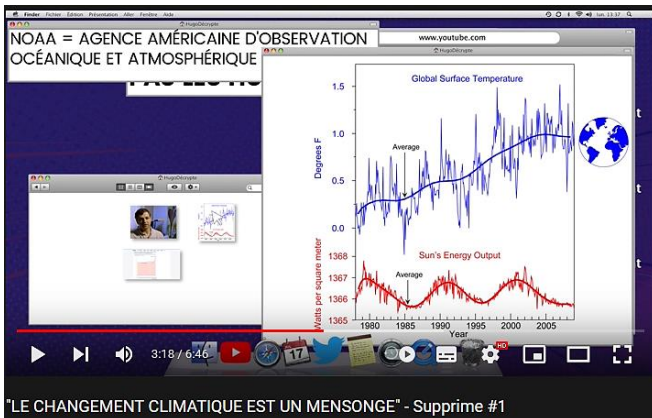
Finder Fichier Édition Présentation Aller Fenêtre Aide

Lun. 13:37

NOAA = AGENCE AMÉRICAINE D'OBSERVATION OCÉANIQUE ET ATMOSPHÉRIQUE

PAS LES HU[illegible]

HugoDécrypte

www.youtube.com

HugoDécrypte

Global Surface Temperature

Degrees F

1.5

1.0

0.5

0.0

Average

Sun's Energy Output

Watts per square meter

1368

1367

1366

1365

Average

1980 1985 1990 1995 2000 2005

Year

17

3:18 / 6:46

HD

"LE CHANGEMENT CLIMATIQUE EST UN MENSONGE" - Supprime #1